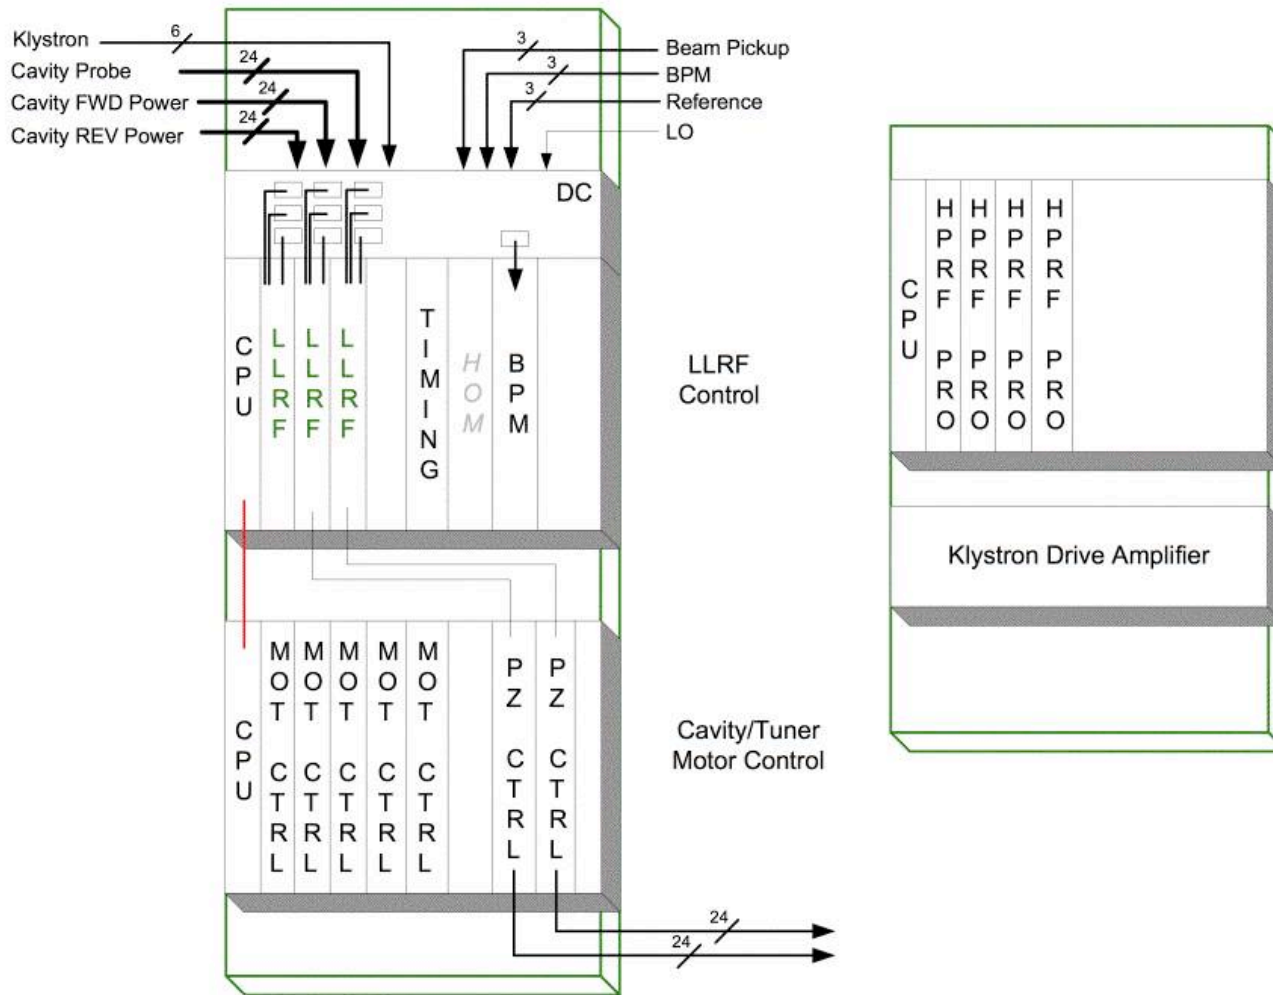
Klystron
6
Cavity Probe
24
Cavity FWD Power
24
Cavity REV Power
24
3
Beam Pickup
3
BPM
3
Reference
LO
DC

CPU
LLRF
LLRF
LLRF
TIMING
HOM
BPM

LLRF Control

CPU
MOT CTRL
MOT CTRL
MOT CTRL
MOT CTRL
MOT CTRL
PZ CTRL
PZ CTRL

Cavity/Tuner Motor Control

24
24

CPU
HPRF PRO
HPRF PRO
HPRF PRO
HPRF PRO

Klystron Drive Amplifier